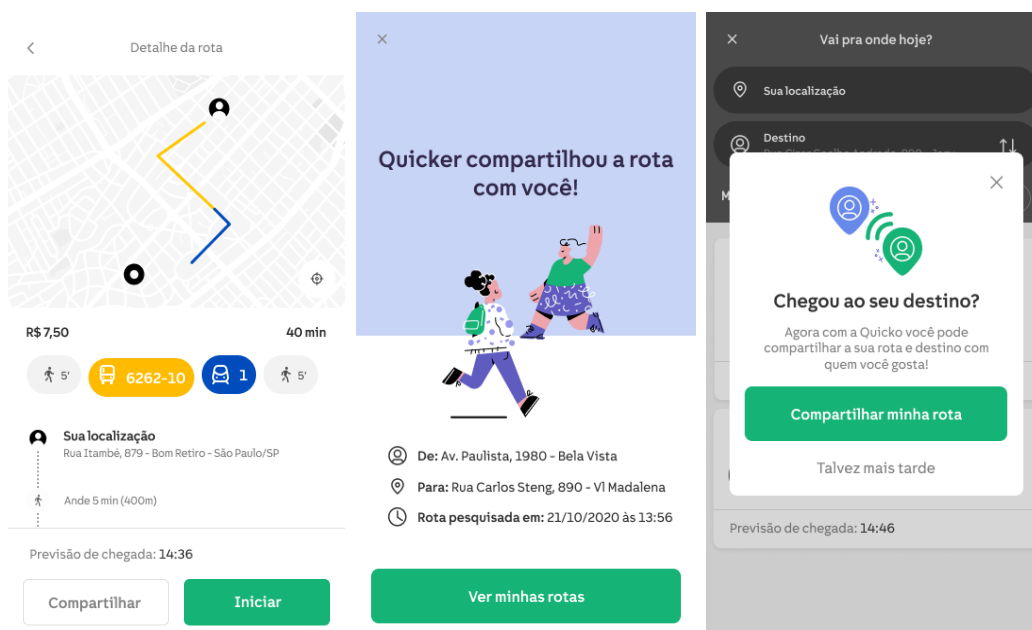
Detalhe da rota

R$ 7,50

40 min

5'

6262-10

1

5'

Sua localização

Rua Itambé, 879 - Bom Retiro - São Paulo/SP

Ande 5 min (400m)

Previsão de chegada: 14:36

Compartilhar

Iniciar

Quicker compartilhou a rota com você!

De: Av. Paulista, 1980 - Bela Vista

Para: Rua Carlos Steng, 890 - Vl Madalena

Rota pesquisada em: 21/10/2020 às 13:56

Ver minhas rotas

Vai pra onde hoje?

Sua localização

Destino

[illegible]

M

Chegou ao seu destino?

Agora com a Quicko você pode compartilhar a sua rota e destino com quem você gosta!

Compartilhar minha rota

Talvez mais tarde

Previsão de chegada: 14:46